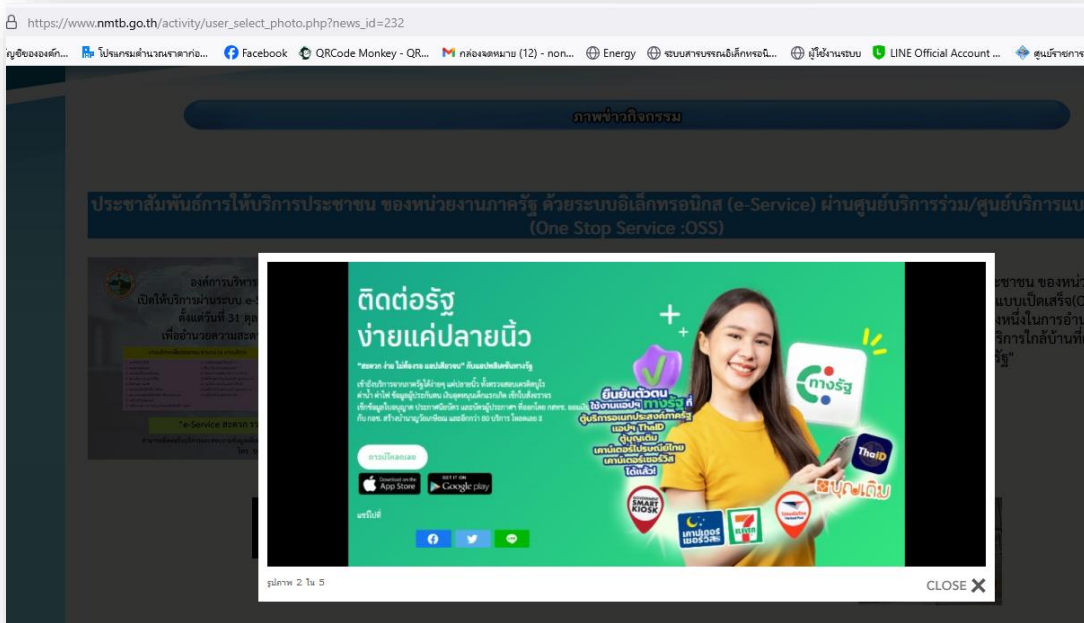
https://www.nmtb.go.th/activity/user_select_photo.php?news_id=232

ญชีของงองค์ก... โปรแกรมคำนวณราคาก่อ... Facebook QRCode Monkey - QR... กล่องจดหมาย (12) - non... Energy ระบบสารบรรณอิเล็กทรอนิ... ผู้ใช้งานระบบ LINE Official Account ... ศูนย์ราชการ

ภาพข่าวกิจกรรม

ประชาสัมพันธ์การให้บริการประชาชน ของหน่วยงานภาครัฐ ด้วยระบบอิเล็กทรอนิกส์ (e-Service) ผ่านศูนย์บริการร่วม/ศูนย์บริการแบ (One Stop Service :OSS)

องค์การบริหาร
เปิดให้บริการผ่านระบบ e-S
ตั้งแต่วันที่ 31 ตุล
เพื่ออำนวยความสะดว

"e-Service สะดวก รว

ประชาชน ของหน่ว
แบบเบ็ดเสร็จ(O
งหนึ่งในการอำน
ริการใกล้บ้านที่
รัฐ"

ติดต่อรัฐ
ง่ายแค่ปลายนิ้ว

"สะดวก ง่าย ไม่ต้องรอ และปลอดภัย" กับแอปพลิเคชันทางรัฐ

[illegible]

ยืนยันตัวตน
ใช้งานแอปฯ ทางรัฐ ที่
ตู้บริการอเนกประสงค์ภาครัฐ
แอปฯ ThaID
ตู้บุญเติม
เคาน์เตอร์ไปรษณีย์ไทย
เคาน์เตอร์เซอร์วิส
ได้แล้ว!

ทางรัฐ

ThaID

บุญเติม

ดาวน์โหลดเลย

App Store

Google play

SMART KIOSK

7 ELEVEn

และอื่นๆ

รูปภาพ 2 ใน 5

CLOSE